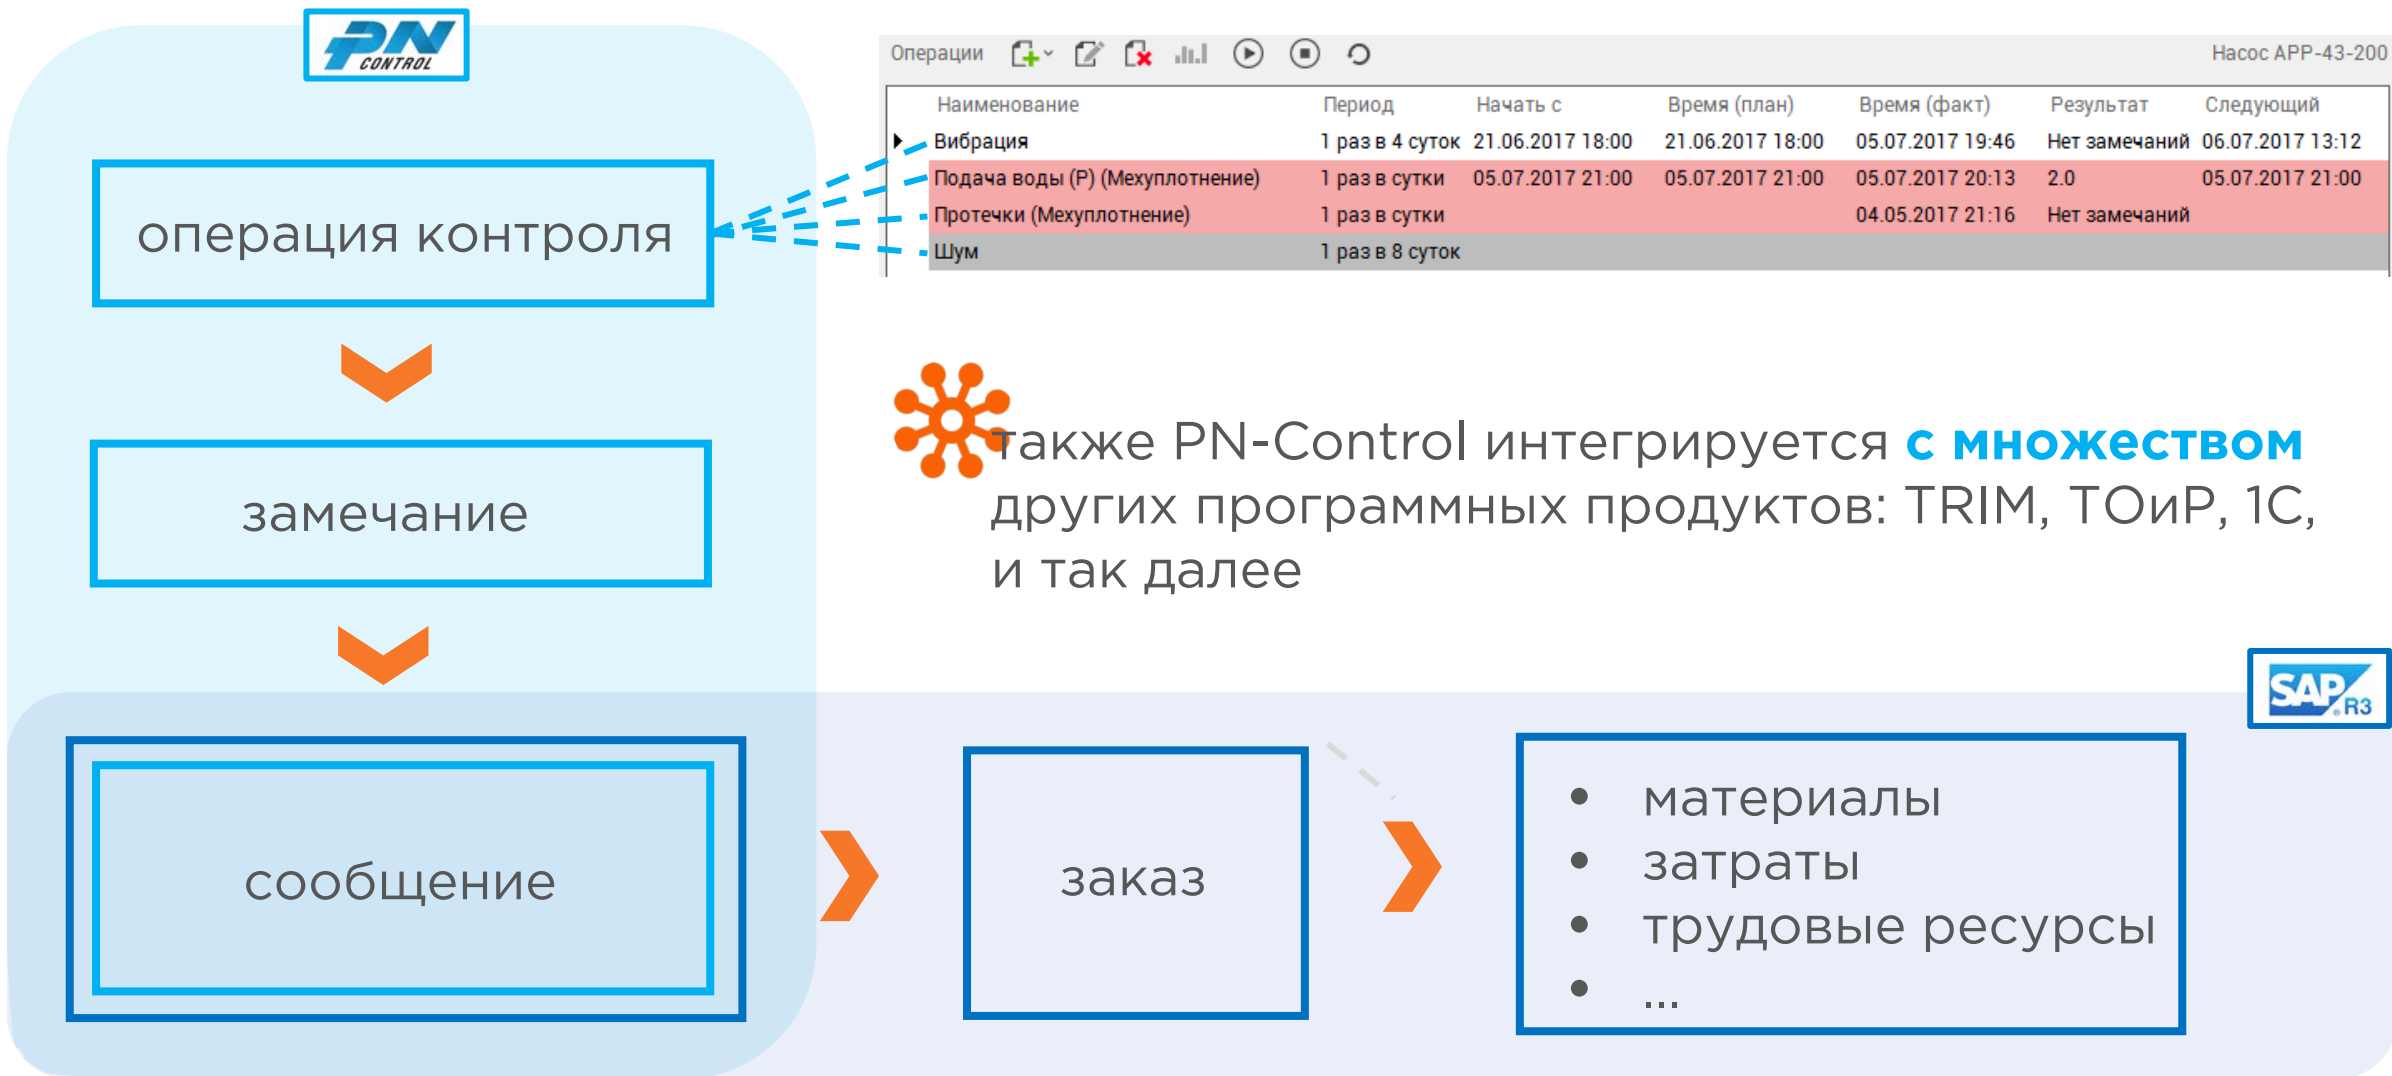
PN CONTROL

операция контроля

замечание

сообщение

Операции

Насос АРР-43-200

| Наименование | Период | Начать с | Время (план) | Время (факт) | Результат | Следующий |
|---|---|---|---|---|---|---|
| Вибрация | 1 раз в 4 суток | 21.06.2017 18:00 | 21.06.2017 18:00 | 05.07.2017 19:46 | Нет замечаний | 06.07.2017 13:12 |
| Подача воды (P) (Мехуплотнение) | 1 раз в сутки | 05.07.2017 21:00 | 05.07.2017 21:00 | 05.07.2017 20:13 | 2.0 | 05.07.2017 21:00 |
| Протечки (Мехуплотнение) | 1 раз в сутки | | | 04.05.2017 21:16 | Нет замечаний | |
| Шум | 1 раз в 8 суток | | | | | |

также PN-Control интегрируется с множеством других программных продуктов: TRIM, ТОиР, 1С, и так далее

SAP R3

заказ

• материалы
• затраты
• трудовые ресурсы
• ...